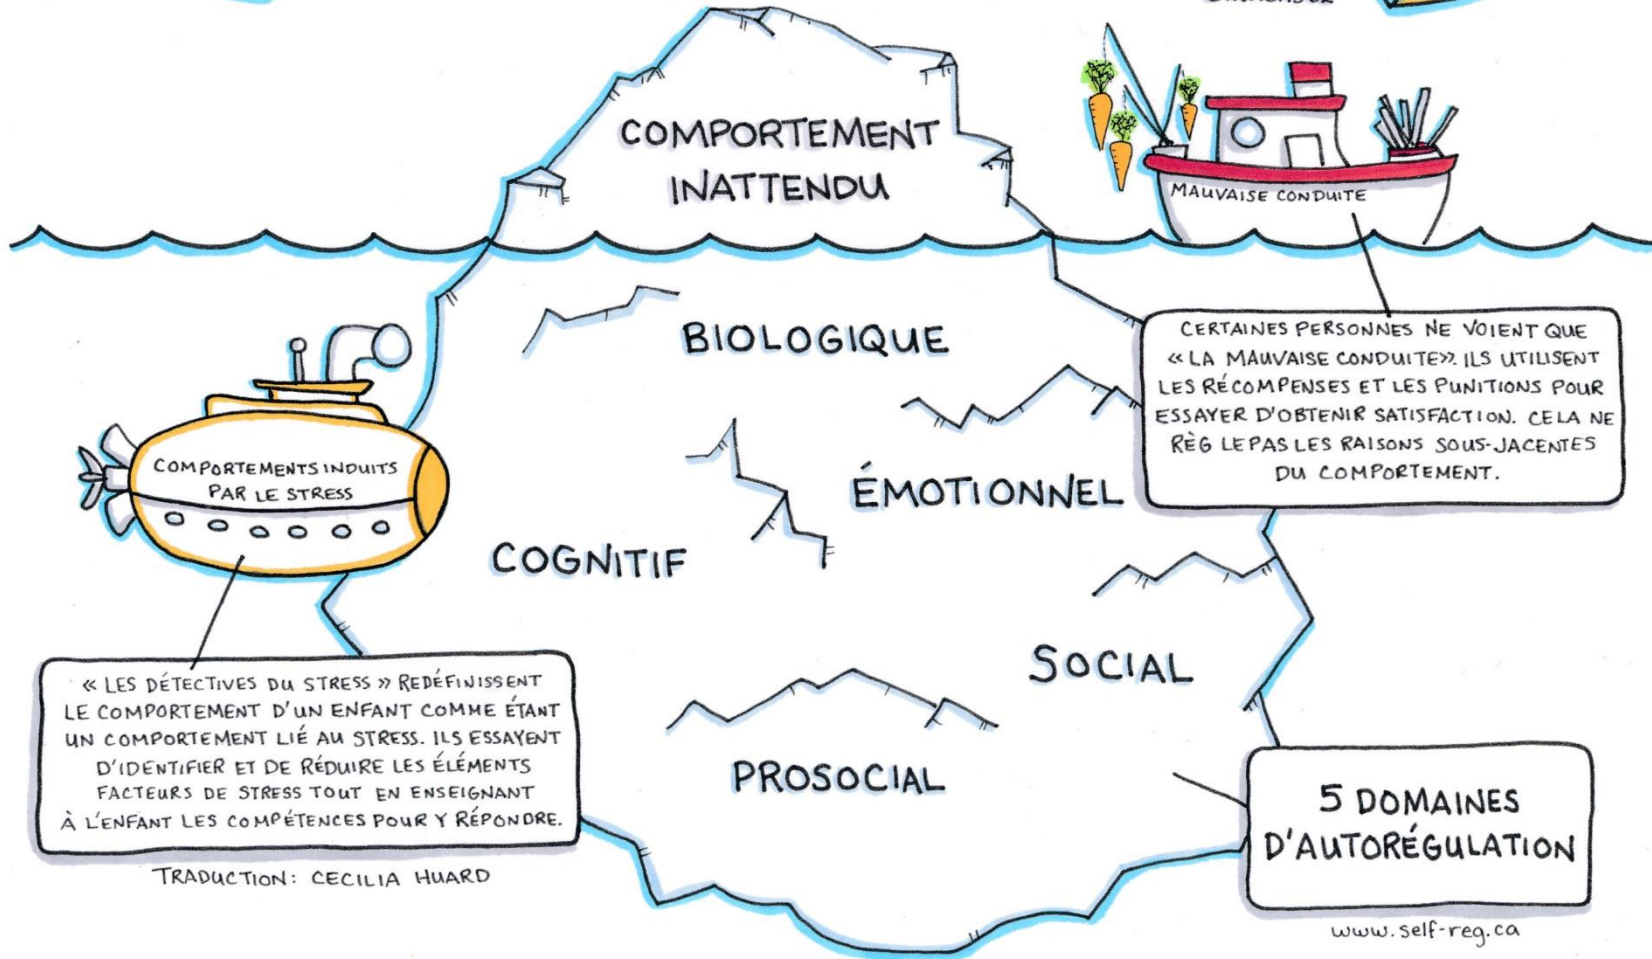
COMPORTEMENT INATTENDU

MAUVAISE CONDUITE

CERTAINES PERSONNES NE VOIENT QUE « LA MAUVAISE CONDUITE ». ILS UTILISENT LES RÉCOMPENSES ET LES PUNITIONS POUR ESSAYER D'OBTENIR SATISFACTION. CELA NE RÈGLE PAS LES RAISONS SOUS-JACENTES DU COMPORTEMENT.

BIOLOGIQUE

ÉMOTIONNEL

COGNITIF

SOCIAL

PROSOCIAL

COMPORTEMENTS INDUITS PAR LE STRESS

« LES DÉTECTIVES DU STRESS » REDÉFINISSENT LE COMPORTEMENT D'UN ENFANT COMME ÉTANT UN COMPORTEMENT LIÉ AU STRESS. ILS ESSAYENT D'IDENTIFIER ET DE RÉDUIRE LES ÉLÉMENTS FACTEURS DE STRESS TOUT EN ENSEIGNANT À L'ENFANT LES COMPÉTENCES POUR Y RÉPONDRE.

TRADUCTION: CECILIA HUARD

5 DOMAINES D'AUTORÉGULATION

www.self-reg.ca